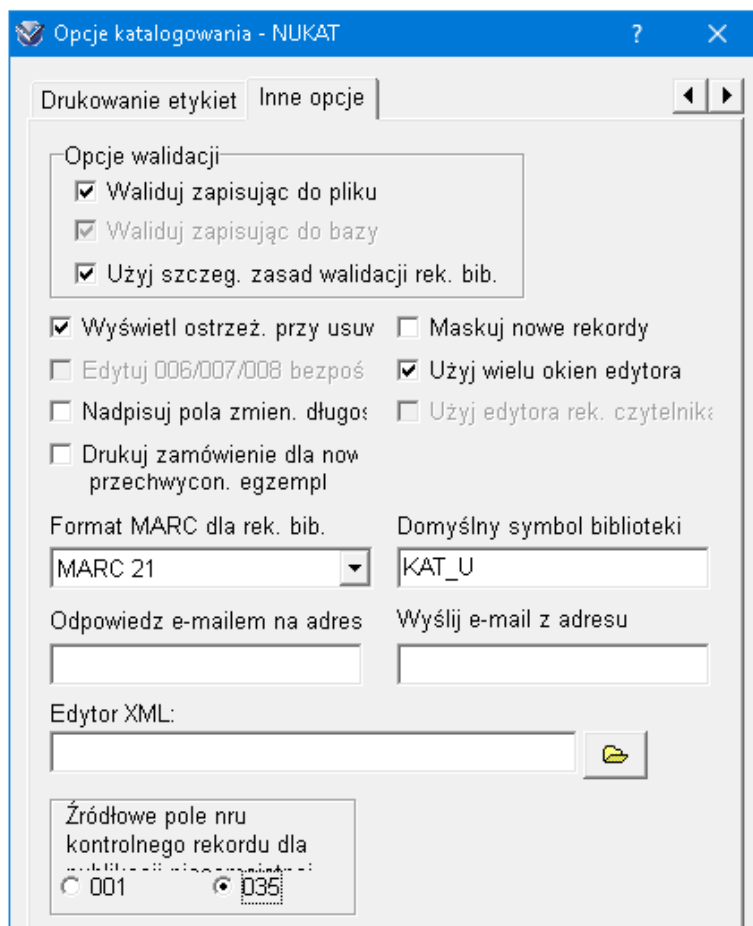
Opcje katalogowania - NUKAT ? ✕

Drukowanie etykiet | Inne opcje

Opcje walidacji
☑ Waliduj zapisując do pliku
☑ Waliduj zapisując do bazy
☑ Użyj szczeg. zasad walidacji rek. bib.

☑ Wyświetl ostrzeż. przy usuv
☐ Maskuj nowe rekordy
☐ Edytuj 006/007/008 bezpoś
☑ Użyj wielu okien edytora
☐ Nadpisuj pola zmien. długos
☐ Użyj edytora rek. czytelnika
☐ Drukuj zamówienie dla now przechwycon. egzempl

Format MARC dla rek. bib.
MARC 21

Domyślny symbol biblioteki
KAT_U

Odpowiedz e-mailem na adres

Wyślij e-mail z adresu

Edytor XML:

Źródłowe pole nru kontrolnego rekordu dla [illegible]
○ 001 ● 035